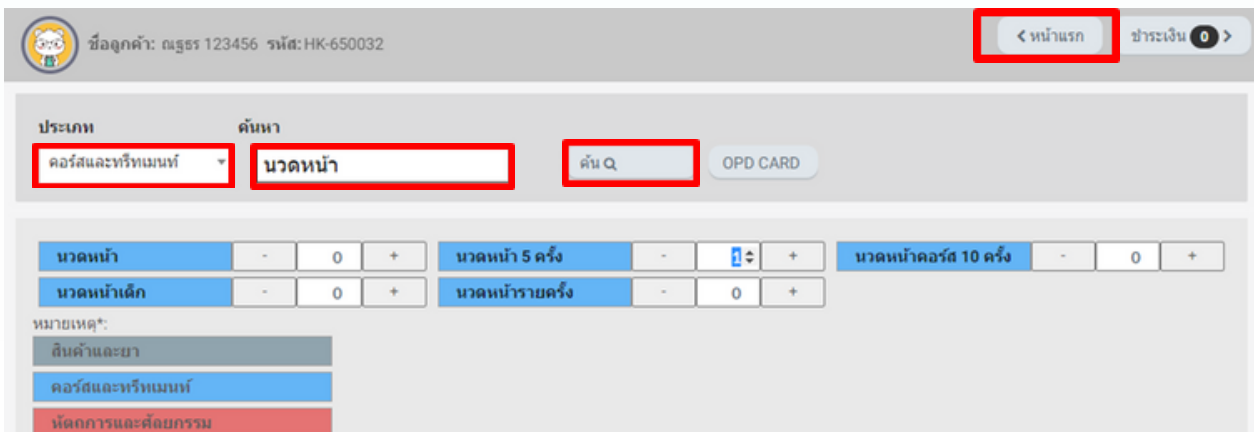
ชื่อลูกค้า: ณฐธร 123456 รหัส: HK-650032

< หน้าแรก

ชำระเงิน 0 >

ประเภท

คอร์สและทรีทเมนท์

ค้นหา

นวดหน้า

ค้น

OPD CARD

| นวดหน้า | - | 0 | + | นวดหน้า 5 ครั้ง | - | 1 | + | นวดหน้าคอร์ส 10 ครั้ง | - | 0 | + |
|---|---|---|---|---|---|---|---|---|---|---|---|
| นวดหน้าเด็ก | - | 0 | + | นวดหน้ารายครั้ง | - | 0 | + | | | | |

หมายเหตุ*:

สินค้าและยา

คอร์สและทรีทเมนท์

หัตถการและศัลยกรรม